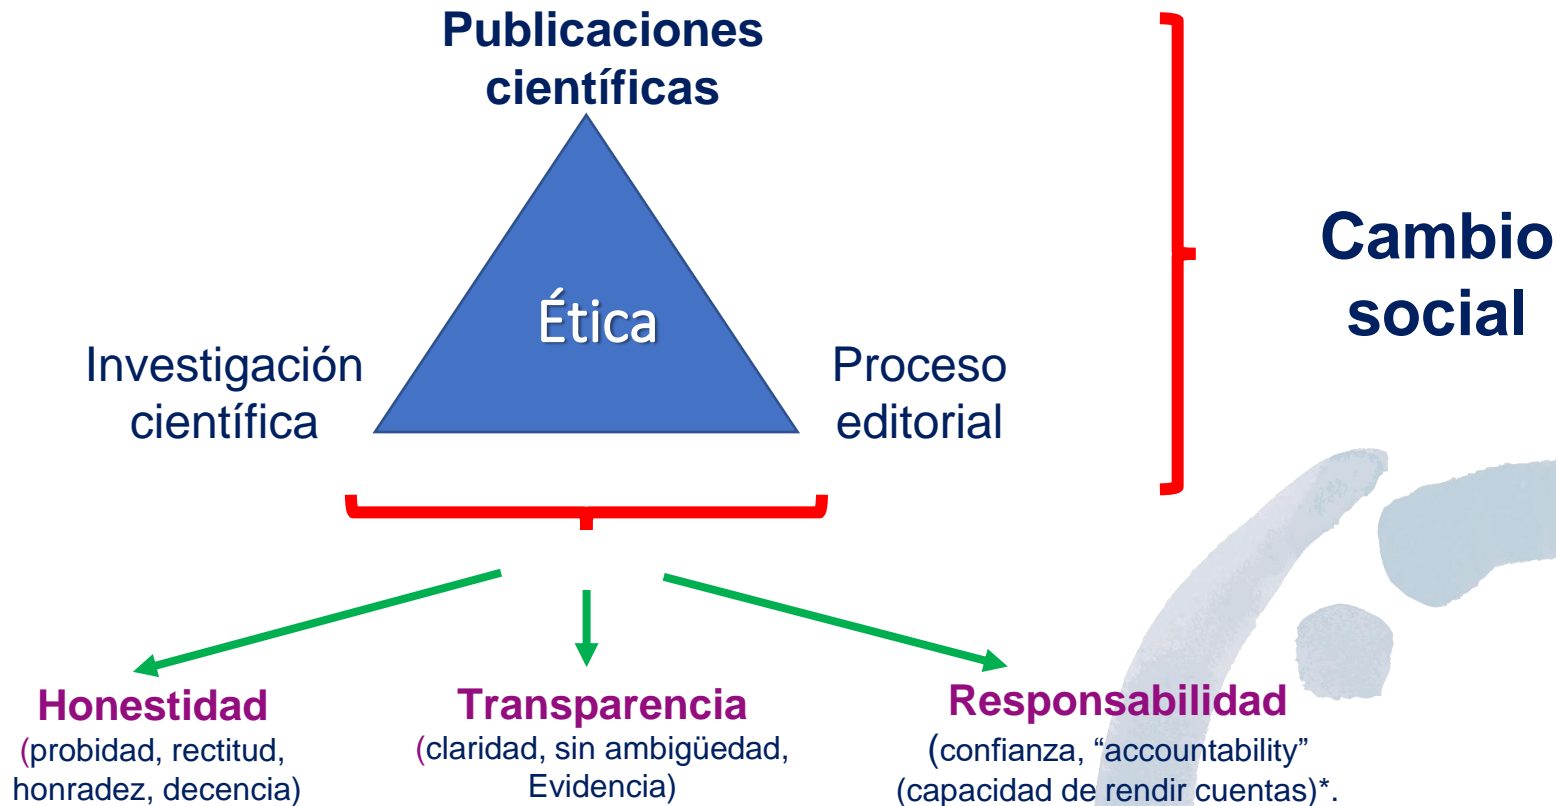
Publicaciones científicas

Ética

Investigación científica

Proceso editorial

Cambio social

Honestidad
(probidad, rectitud, honradez, decencia)

Transparencia
(claridad, sin ambigüedad, Evidencia)

Responsabilidad
(confianza, “accountability” (capacidad de rendir cuentas)*.